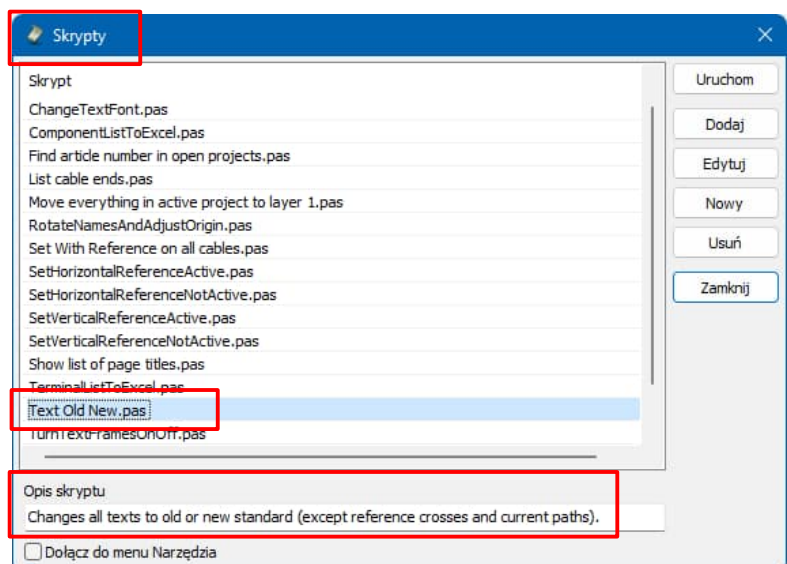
Skrypty

Skrypt
ChangeTextFont.pas
ComponentListToExcel.pas
Find article number in open projects.pas
List cable ends.pas
Move everything in active project to layer 1.pas
RotateNamesAndAdjustOrigin.pas
Set With Reference on all cables.pas
SetHorizontalReferenceActive.pas
SetHorizontalReferenceNotActive.pas
SetVerticalReferenceActive.pas
SetVerticalReferenceNotActive.pas
Show list of page titles.pas
TerminalListToExcel.pas
Text Old New.pas
TurnTextFramesOnOff.pas

Uruchom
Dodaj
Edytuj
Nowy
Usuń
Zamknij

Opis skryptu
Changes all texts to old or new standard (except reference crosses and current paths).

Dołącz do menu Narzędzia